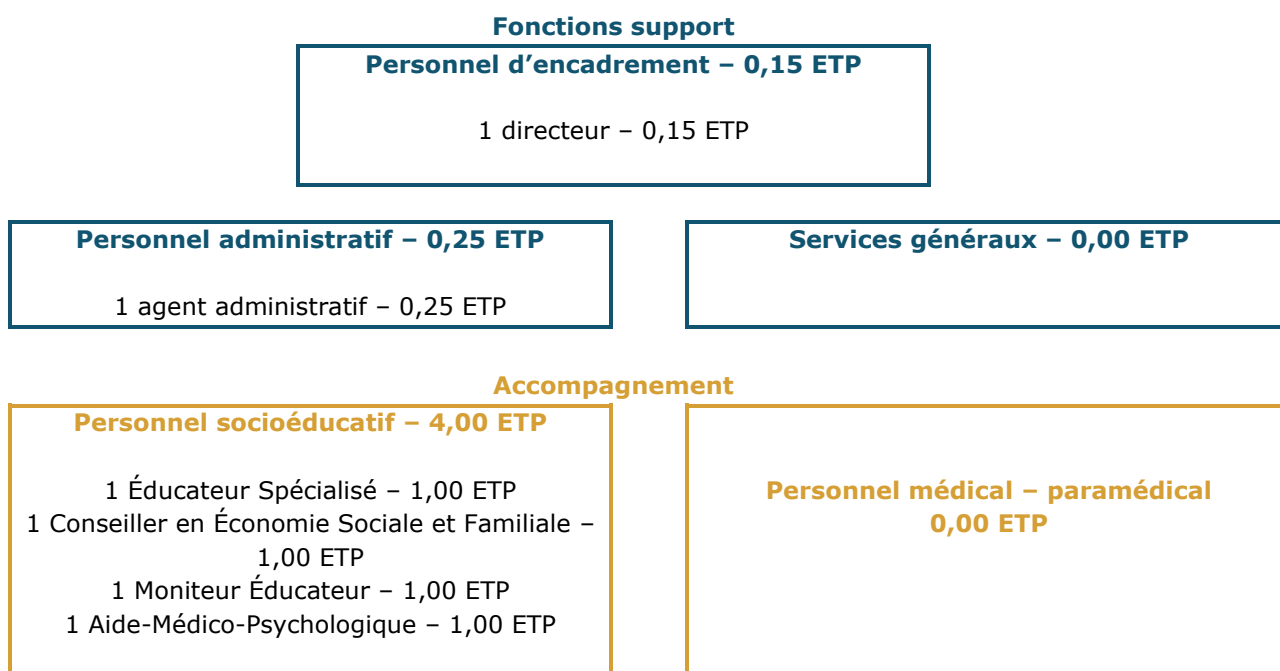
Fonctions support

Personnel d’encadrement – 0,15 ETP

1 directeur – 0,15 ETP

Personnel administratif – 0,25 ETP

1 agent administratif – 0,25 ETP

Services généraux – 0,00 ETP

Accompagnement

Personnel socioéducatif – 4,00 ETP

1 Éducateur Spécialisé – 1,00 ETP
1 Conseiller en Économie Sociale et Familiale – 1,00 ETP
1 Moniteur Éducateur – 1,00 ETP
1 Aide-Médico-Psychologique – 1,00 ETP

Personnel médical – paramédical
0,00 ETP